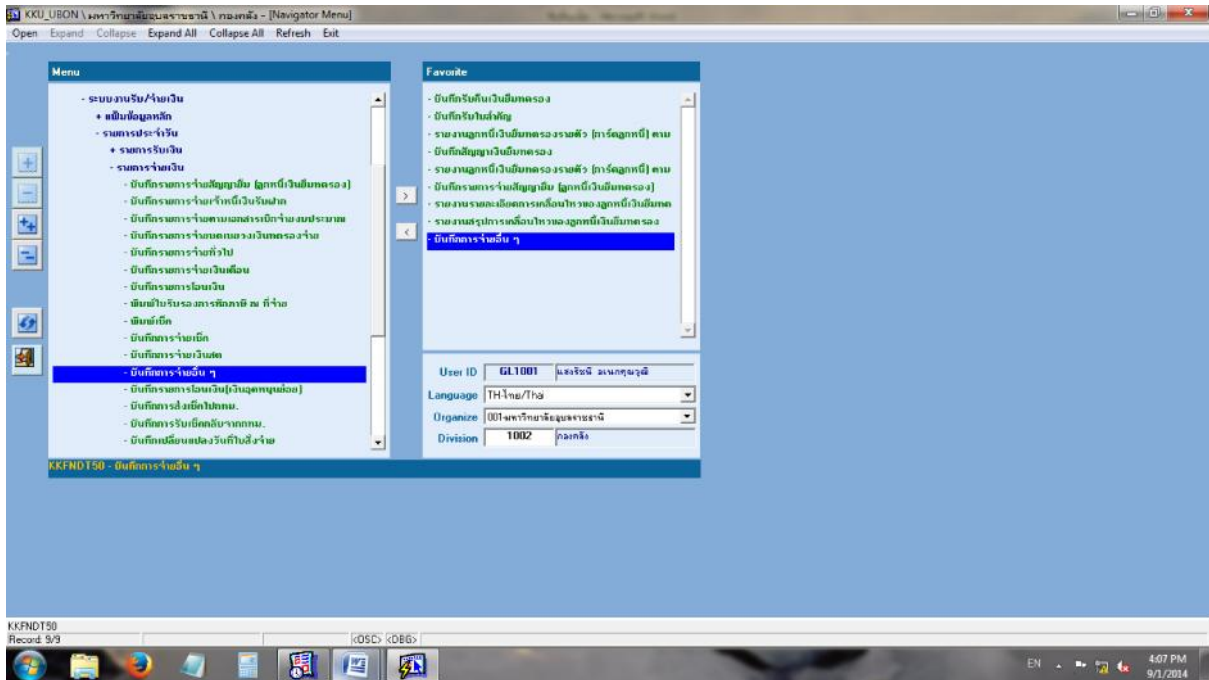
KKU_UBON \ มหาวิทยาลัยอุบลราชธานี \ กองคลัง - [Navigator Menu]

Open Expand Collapse Expand All Collapse All Refresh Exit

Menu

- ระบบงานรับ/จ่ายเงิน
+ แฟ้มข้อมูลหลัก
- รายการประจำวัน
+ รายการรับเงิน
- รายการจ่ายเงิน
- บันทึกรายการจ่ายสัญญายืม (ลูกหนี้เงินยืมทดรอง)
- บันทึกรายการจ่ายเจ้าหนี้เงินรับฝาก
- บันทึกรายการจ่ายตามเอกสารเบิกจ่ายงบประมาณ
- บันทึกรายการจ่ายทดแทนรองเงินทดรองจ่าย
- บันทึกรายการจ่ายทั่วไป
- บันทึกรายการจ่ายเงินเดือน
- บันทึกรายการโอนเงิน
- พิมพ์ใบรับรองการหักภาษี ณ ที่จ่าย
- พิมพ์เช็ค
- บันทึกการจ่ายเช็ค
- บันทึกการจ่ายเงินสด
- บันทึกการจ่ายอื่น ๆ
- บันทึกรายการโอนเงิน(เงินอุดหนุนต่อ)
- บันทึกการส่งเช็คไปกทม.
- บันทึกการรับเช็คกลับจากกทม.
- บันทึกเปลี่ยนแปลงวันที่ไปสั่งจ่าย

Favorite

- บันทึกรับคืนเงินยืมทดรอง
- บันทึกรับใบสำคัญ
- รายงานลูกหนี้เงินยืมทดรองรายตัว (การ์ดลูกหนี้) ตาม
- บันทึกสัญญาเงินยืมทดรอง
- รายงานลูกหนี้เงินยืมทดรองรายตัว (การ์ดลูกหนี้) ตาม
- บันทึกรายการจ่ายสัญญายืม (ลูกหนี้เงินยืมทดรอง)
- รายงานรายละเอียดการเคลื่อนไหวของลูกหนี้เงินยืมทด
- รายงานสรุปการเคลื่อนไหวของลูกหนี้เงินยืมทดรอง
- บันทึกการจ่ายอื่น ๆ

User ID GL1001 แสงจันทร์ ละเนกคุณวุฒิ
Language TH-ไทย/Thai
Organize 001-มหาวิทยาลัยอุบลราชธานี
Division 1002 กองคลัง

KKFNDT50 - บันทึกการจ่ายอื่น ๆ

KKFNDT50
Record: 9/9
<OSC> <DBG>

EN 4:07 PM 9/1/2014